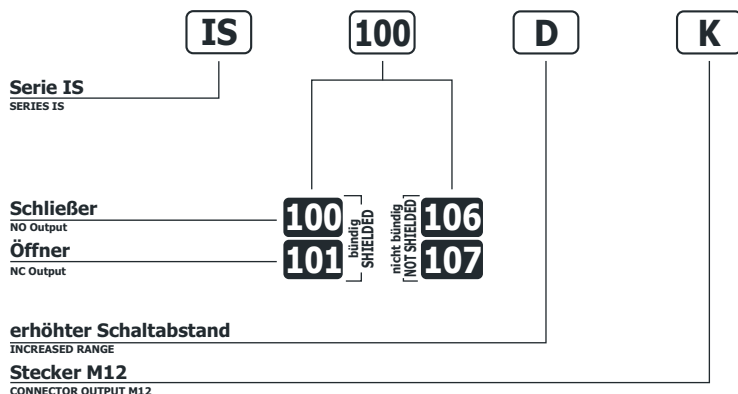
IS 100 D K

Serie IS
SERIES IS

Schließer
NO Output

Öffner
NC Output

100
101
bündig
SHIELDED

nicht bündig
NOT SHIELDED
106
107

erhöhter Schaltabstand
INCREASED RANGE

Stecker M12
CONNECTOR OUTPUT M12